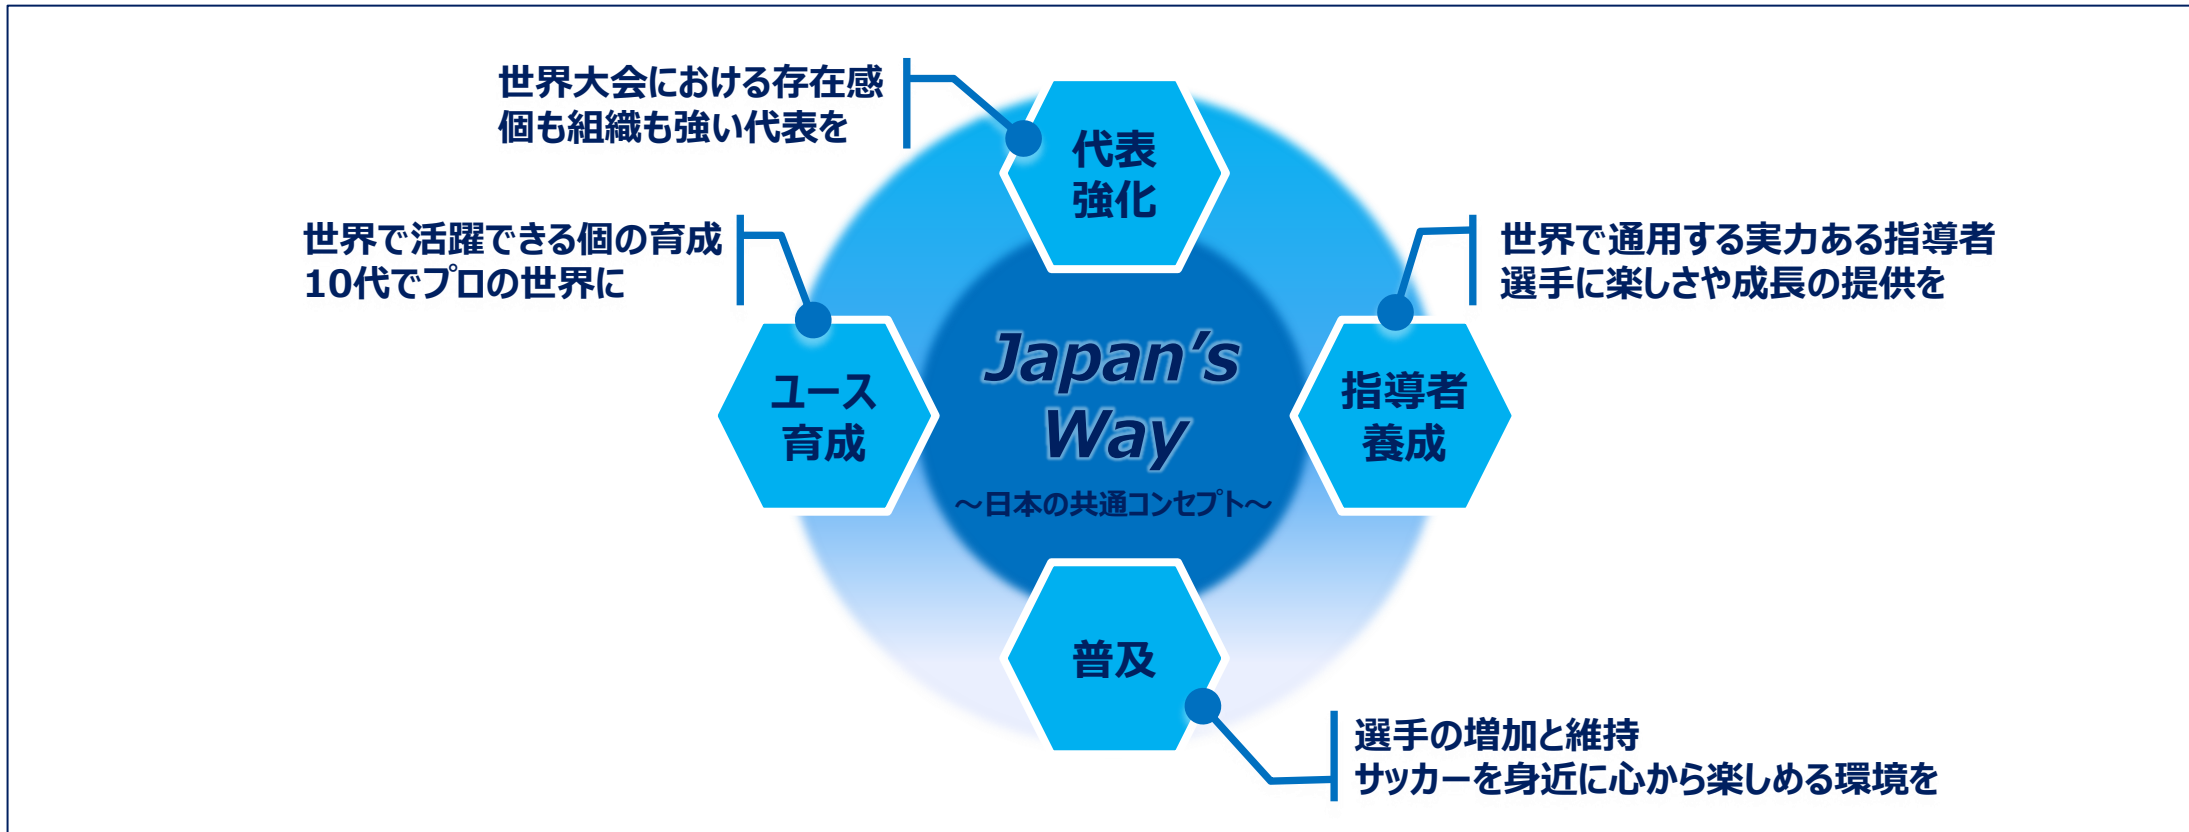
世界大会における存在感
個も組織も強い代表を

代表
強化

世界で活躍できる個の育成
10代でプロの世界に

世界で通用する実力ある指導者
選手に楽しさや成長の提供を

ユース
育成

Japan's
Way
～日本の共通コンセプト～

指導者
養成

普及

選手の増加と維持
サッカーを身近に心から楽しめる環境を